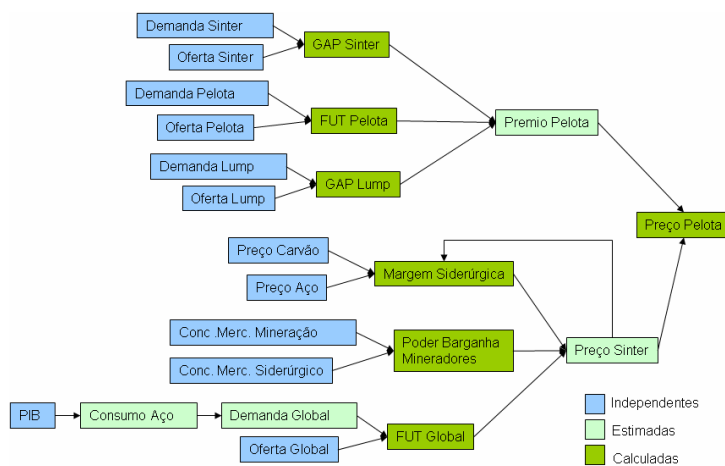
Demanda Sinter

Oferta Sinter

GAP Sinter

Demanda Pelota

Oferta Pelota

FUT Pelota

Premio Pelota

Demanda Lump

Oferta Lump

GAP Lump

Preço Pelota

Preço Carvão

Preço Aço

Margem Siderúrgica

Conc .Merc. Mineração

Conc. Merc. Siderúrgico

Poder Barganha Mineradores

Preço Sinter

PIB

Consumo Aço

Demanda Global

Oferta Global

FUT Global

Independentes

Estimadas

Calculadas